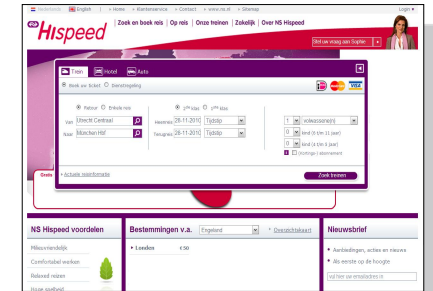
Nederlands English | » Home » Klantenservice » Contact » www.ns.nl » Sitemap Login

NS Hispeed | Zoek en boek reis | Op reis | Onze treinen | Zakelijk | Over NS Hispeed

Stel uw vraag aan Sophie

Trein Hotel Auto

Boek uw ticket Dienstregeling

Retour Enkele reis

Van Utrecht Centraal

Naar München Hbf

2e klas 1e klas

Heenreis 28-11-2010 Tijdstip

Terugreis 28-11-2010 Tijdstip

1 volwassene(n)

0 kind (4 t/m 11 jaar)

0 kind (t/m 3 jaar)

Kortingen / abonnement

Grote

Actuele reisinformatie

Zoek treinen

NS Hispeed voordelen

Milieuvriendelijk

Comfortabel werken

Relaxed reizen

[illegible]

Bestemmingen v.a. Engeland Overzichtskaart

Londen €50

Nieuwsbrief

Aanbiedingen, acties en nieuws

Als eerste op de hoogte

Vul hier uw emailadres in